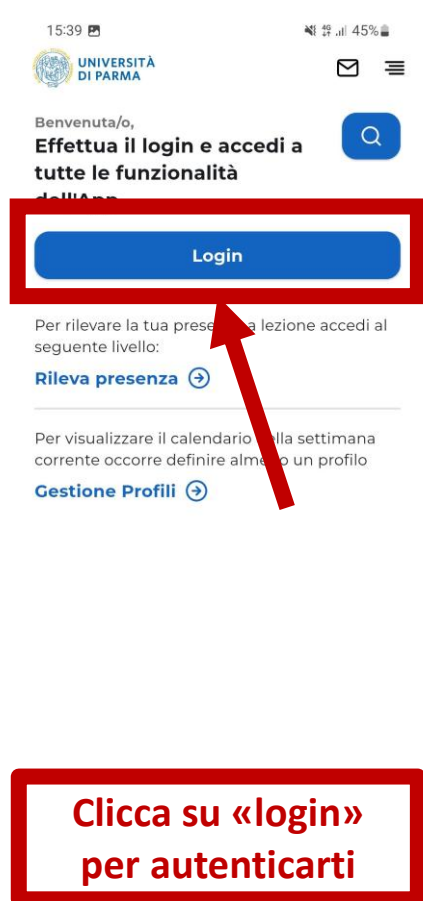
15:39

45%

UNIVERSITÀ DI PARMA

Benvenuta/o,

Effettua il login e accedi a tutte le funzionalità dell'App

Login

Per rilevare la tua prese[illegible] lezione accedi al seguente livello:

Rileva presenza

Per visualizzare il calendario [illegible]lla settimana corrente occorre definire alme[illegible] un profilo

Gestione Profili

Clicca su «login» per autenticarti